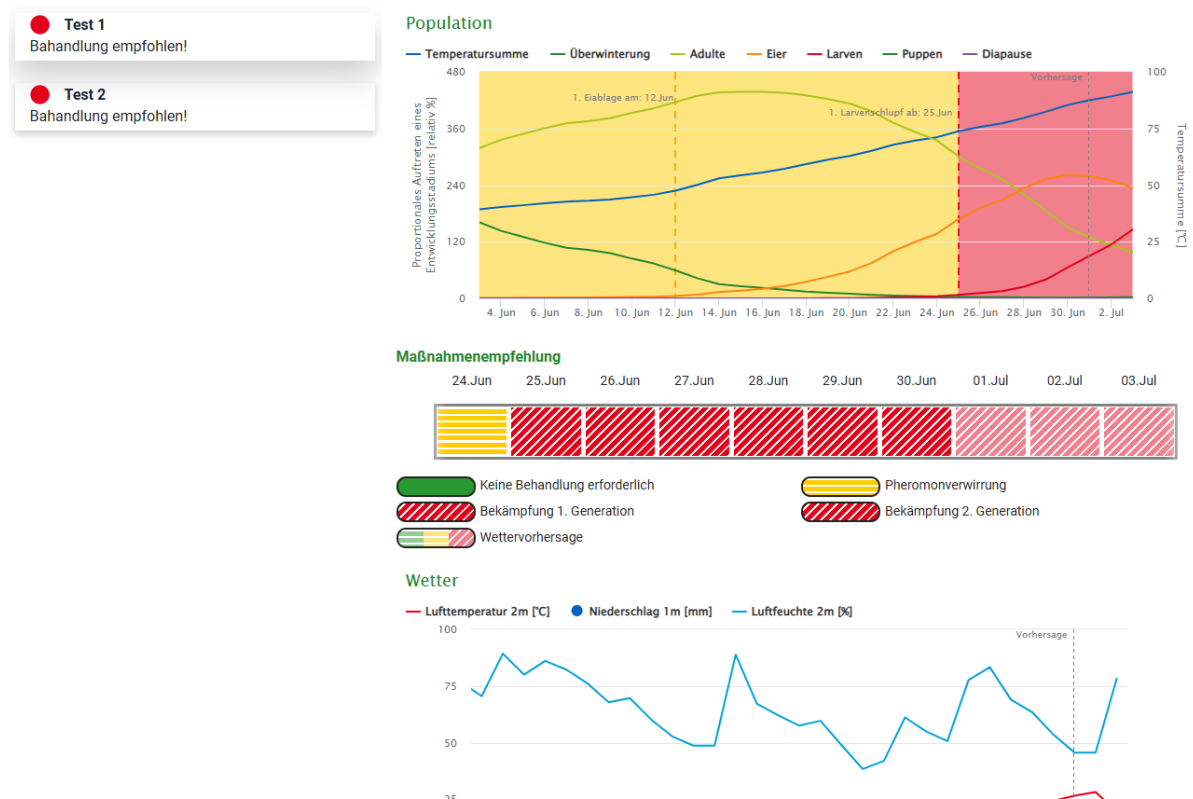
Test 1
Bahandlung empfohlen!

Test 2
Bahandlung empfohlen!

Population

Temperatursumme Überwinterung Adulte Eier Larven Puppen Diapause

480
360
240
120
0

Proportionales Auftreten eines Entwicklungsstadiums [relativ %]

1. Eiablage am: 12.Jun
1. Larvenschlupf ab: 25.Jun
Vorhersage

100
75
50
25
0

Temperatursumme [°C]

4. Jun 6. Jun 8. Jun 10. Jun 12. Jun 14. Jun 16. Jun 18. Jun 20. Jun 22. Jun 24. Jun 26. Jun 28. Jun 30. Jun 2. Jul

Maßnahmenempfehlung

24.Jun 25.Jun 26.Jun 27.Jun 28.Jun 29.Jun 30.Jun 01.Jul 02.Jul 03.Jul

Keine Behandlung erforderlich
Pheromonverwirrung
Bekämpfung 1. Generation
Bekämpfung 2. Generation
Wettervorhersage

Wetter

Lufttemperatur 2m [°C] Niederschlag 1m [mm] Luftfeuchte 2m [%]

100
75
50
25

Vorhersage